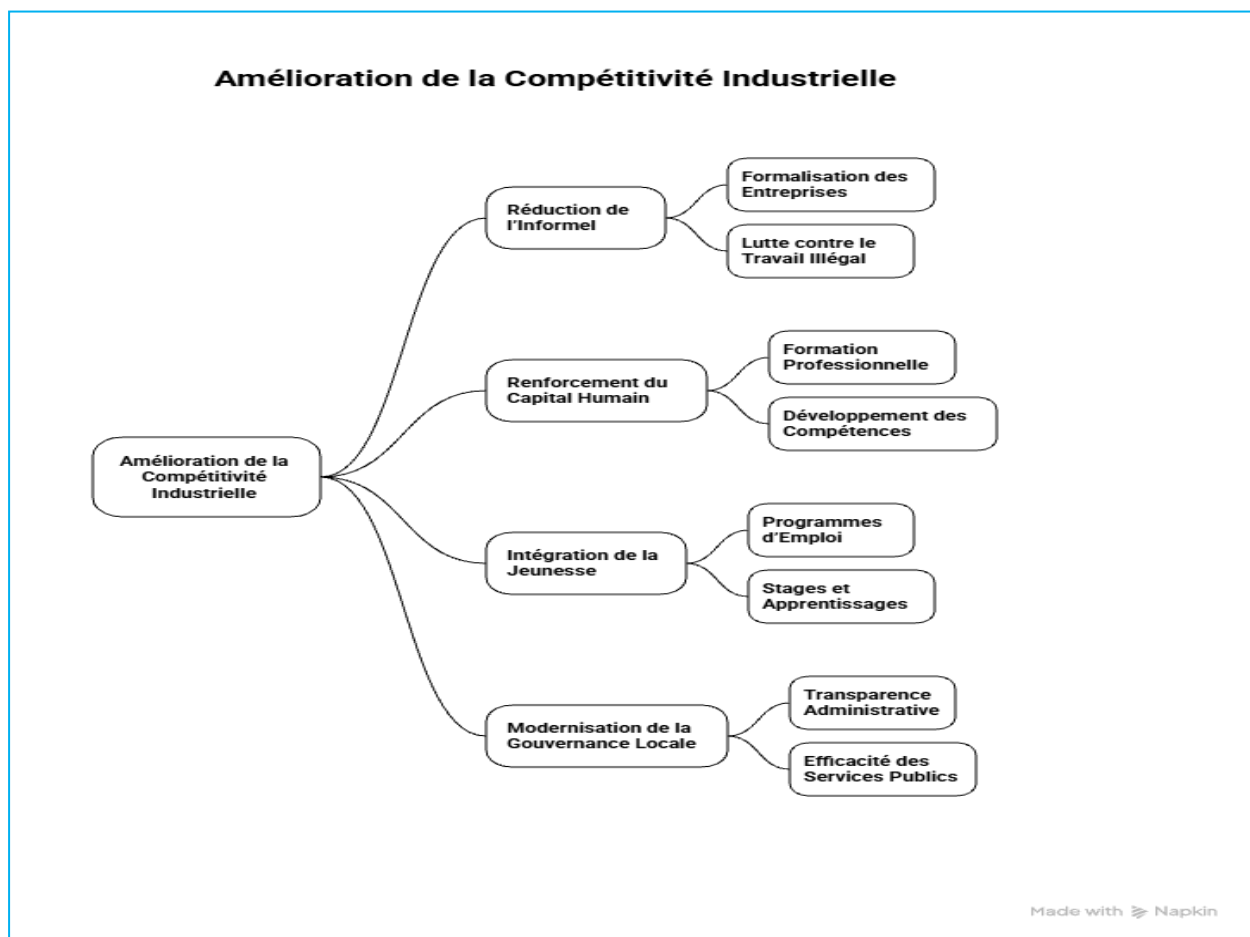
Amélioration de la Compétitivité Industrielle

Amélioration de la Compétitivité Industrielle

Réduction de l'Informel

Formalisation des Entreprises

Lutte contre le Travail Illégal

Renforcement du Capital Humain

Formation Professionnelle

Développement des Compétences

Intégration de la Jeunesse

Programmes d'Emploi

Stages et Apprentissages

Modernisation de la Gouvernance Locale

Transparence Administrative

Efficacité des Services Publics

Made with Napkin